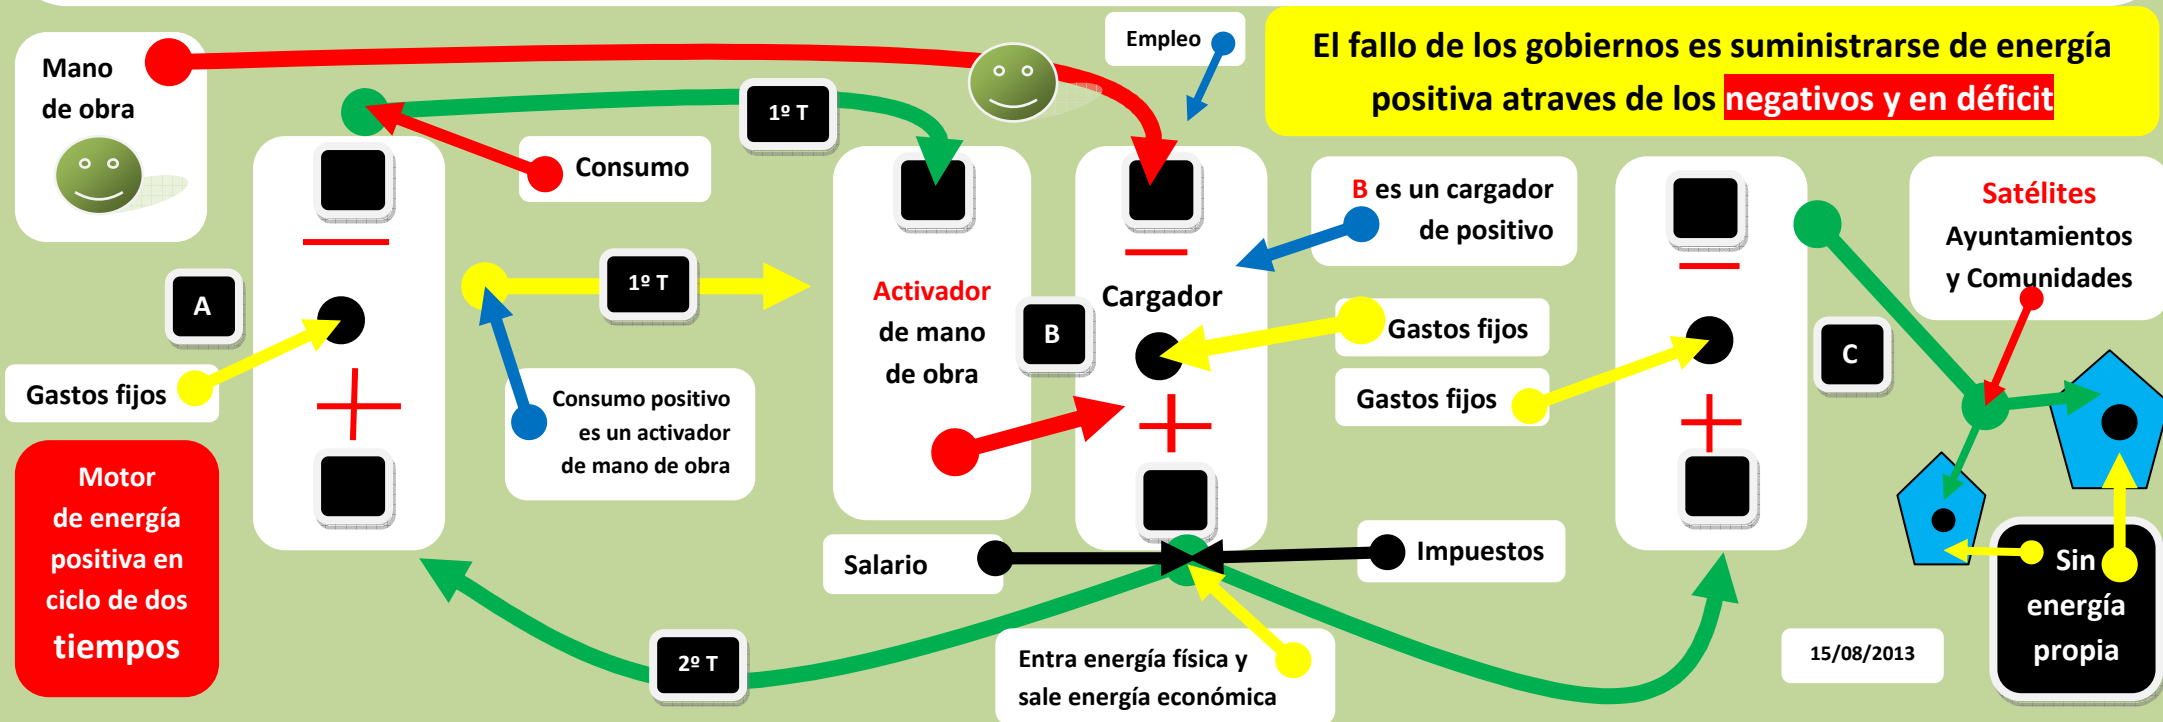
Mano de obra

Empleo

El fallo de los gobiernos es suministrarse de energía positiva atraves de los negativos y en déficit

1º T

Consumo

B es un cargador de positivo

Satélites
Ayuntamientos y Comunidades

1º T

Activador de mano de obra

Cargador

A

B

C

Gastos fijos

Gastos fijos

Gastos fijos

Consumo positivo es un activador de mano de obra

Motor de energía positiva en ciclo de dos tiempos

Salario

Impuestos

Sin energía propia

2º T

Entra energía física y sale energía económica

15/08/2013